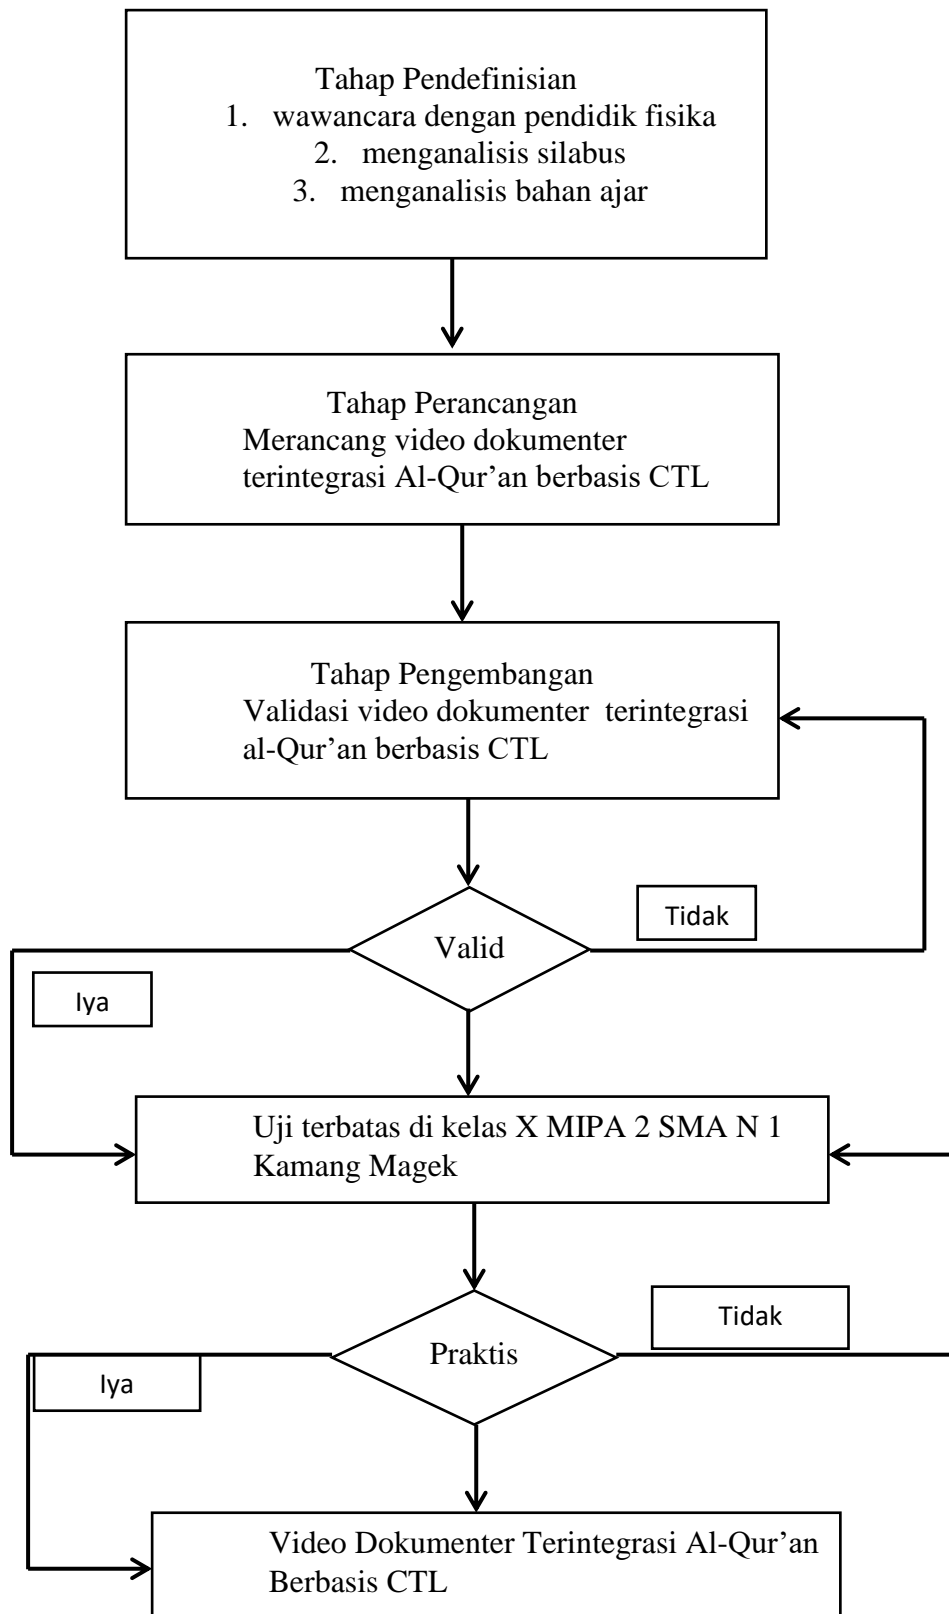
Tahap Pendefinisian
1. wawancara dengan pendidik fisika
2. menganalisis silabus
3. menganalisis bahan ajar

Tahap Perancangan
Merancang video dokumenter terintegrasi Al-Qur’an berbasis CTL

Tahap Pengembangan
Validasi video dokumenter terintegrasi al-Qur’an berbasis CTL

Tidak

Valid

Iya

Uji terbatas di kelas X MIPA 2 SMA N 1 Kamang Magek

Tidak

Praktis

Iya

Video Dokumenter Terintegrasi Al-Qur’an Berbasis CTL